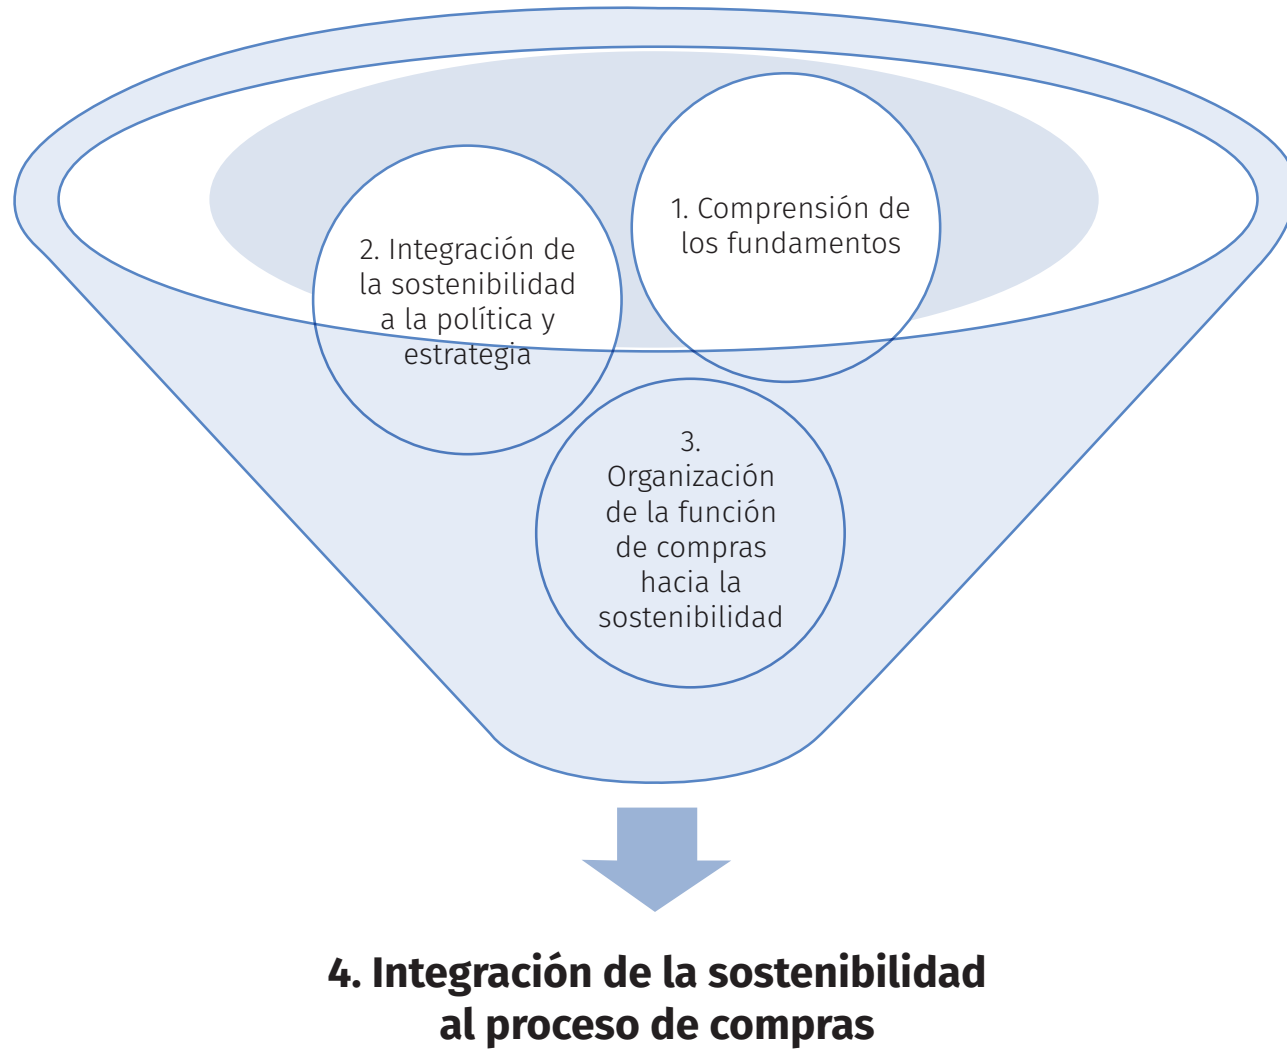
1. Comprensión de los fundamentos

2. Integración de la sostenibilidad a la política y estrategia

3. Organización de la función de compras hacia la sostenibilidad

4. Integración de la sostenibilidad al proceso de compras